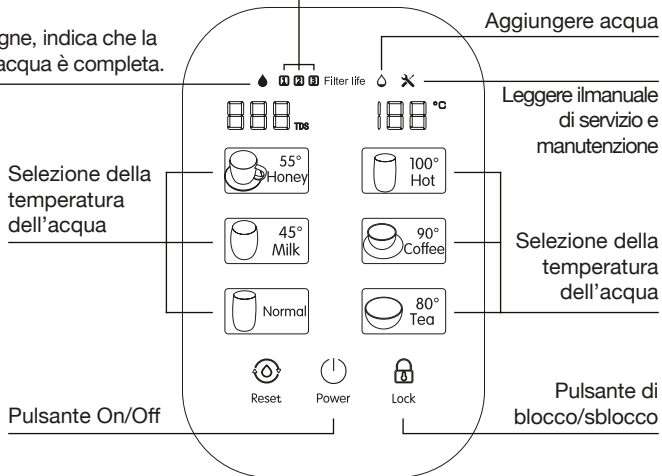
gne, indica che la
acqua è completa.

Aggiungere acqua

1 2 3 Filter life

Leggere ilmanuale di servizio e manutenzione

888 TDS

188 °C

Selezione della temperatura dell'acqua

55° Honey

45° Milk

Normal

100° Hot

90° Coffee

80° Tea

Selezione della temperatura dell'acqua

Reset

Power

Lock

Pulsante On/Off

Pulsante di blocco/sblocco